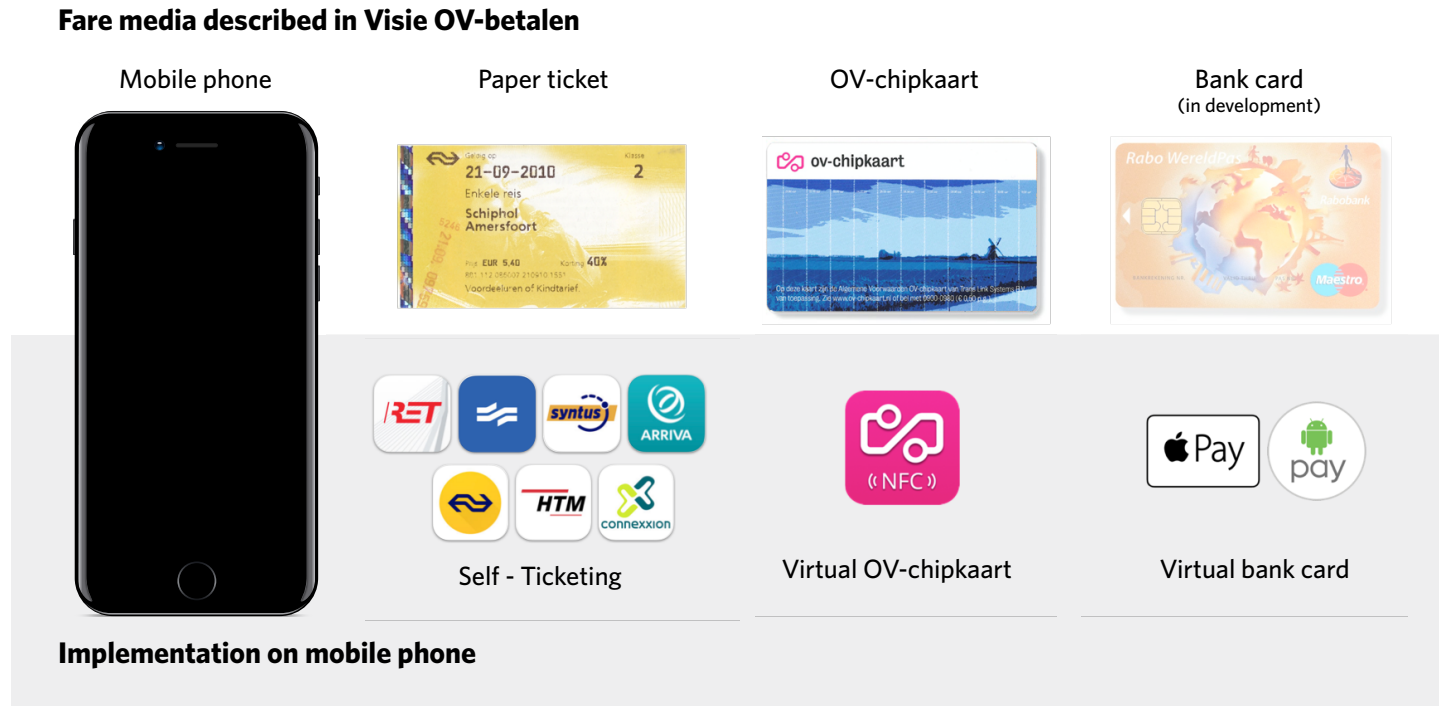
Fare media described in Visie OV-betalen

Mobile phone

Paper ticket

Geldig op 21-09-2010 Klasse 2
Enkele reis
Schiphol
Amersfoort
Prijs EUR 5,40 Korting 40%
Voordeeluren of Kindtarief

OV-chipkaart

ov-chipkaart

Bank card
(in development)

Rabo WereldPas
Rabobank
Maestro

RET
syntus
ARRIVA
HTM
connexxion

Self - Ticketing

NFC

Virtual OV-chipkaart

Pay
pay

Virtual bank card

Implementation on mobile phone